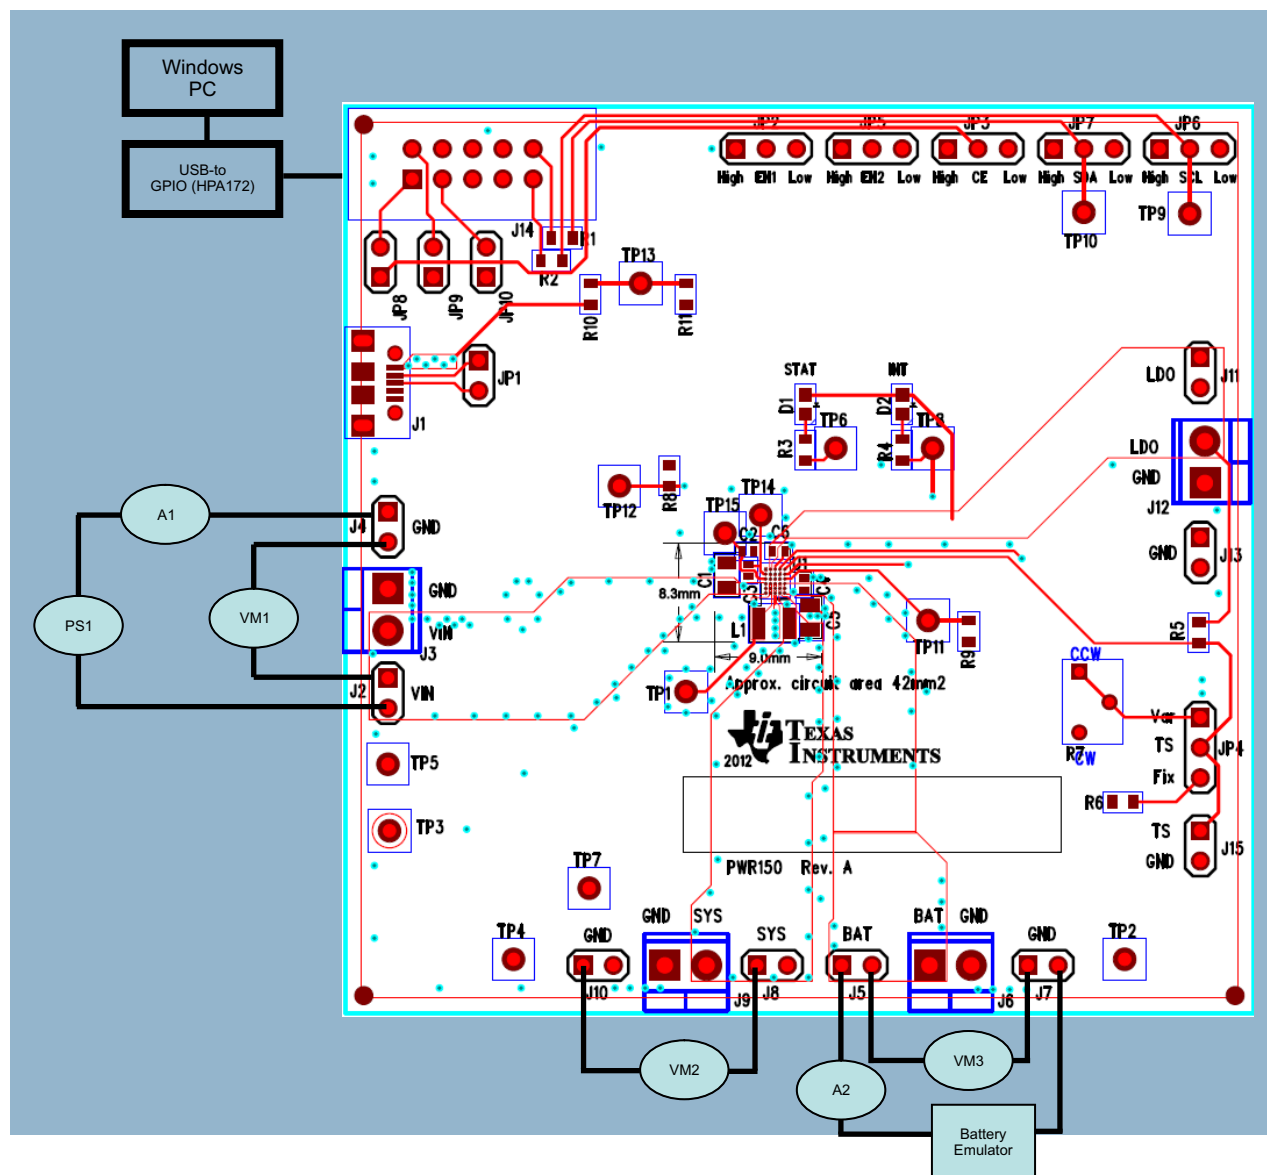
Windows PC

USB-to GPIO (HPA172)

JP2 JP5 JP3 JP7 JP6

High EN1 Low High EN2 Low High CE Low High SDA Low High SCL Low

TP10 TP9

J14 R1 R2

TP13

JP8 JP9 JP10 R10 R11

JP1

J1

STAT INT

D1 TP6 D2 TP8

R3 R4

LDO J11

LDO GND J12

GND J13

TP12 R8 TP14 TP15

C2 C6

A1

J4 GND

GND

VM1

PS1

VIN J3

J2 VIN

8.3mm C1 U1 C4 C3 L1

9.0mm

TP11 R9

R5

TP1 Approx. circuit area 42mm2

CCW

R7 CW

Var TS JP4 Fix

TEXAS INSTRUMENTS 2012

R6

TS GND J15

TP5

TP3

TP7 PWR150 Rev. A

TP4 GND SYS SYS BAT BAT GND GND TP2

J10 J9 J8 J5 J6 J7

VM2 VM3

A2

Battery Emulator